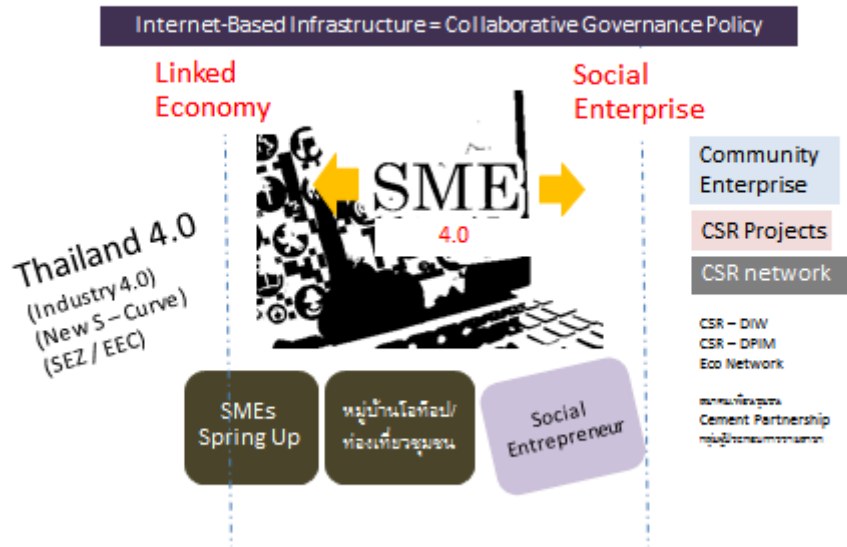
Internet-Based Infrastructure = Collaborative Governance Policy

Linked Economy

Social Enterprise

SME

4.0

Community Enterprise

CSR Projects

CSR network

Thailand 4.0
(Industry 4.0)
(New S – Curve)
(SEZ / EEC)

CSR – DIW
CSR – DPIM
Eco Network

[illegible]
Cement Partnership
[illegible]

SMEs Spring Up

หมู่บ้านโอท็อป/ท่องเที่ยวชุมชน

Social Entrepreneur